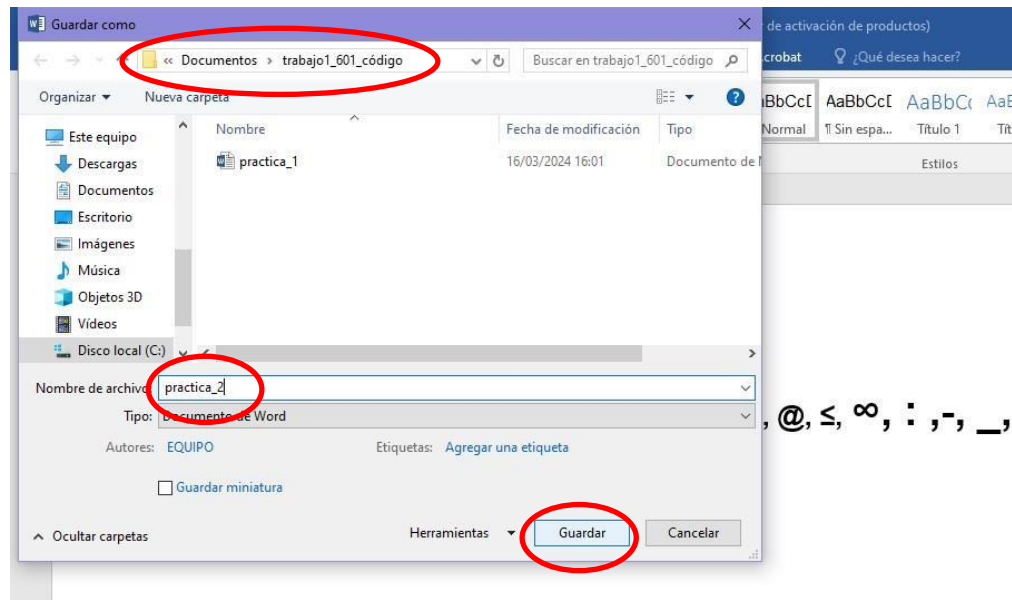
Guardar como
de activación de productos)
« Documentos › trabajo1_601_código
Buscar en trabajo1_601_código
crobat
¿Qué desea hacer?
Organizar ▾
Nueva carpeta
AaBbCcI
AaBbCcI
AaBbC
AaB
Normal
¶ Sin espa...
Título 1
Títu
Estilos
Este equipo
Descargas
Documentos
Escritorio
Imágenes
Música
Objetos 3D
Vídeos
Disco local (C:)
Nombre
Fecha de modificación
Tipo
practica_1
16/03/2024 16:01
Documento de M
Nombre de archivo:
practica_2
Tipo:
Documento de Word
Autores:
EQUIPO
Etiquetas:
Agregar una etiqueta
Guardar miniatura
, @, ≤, ∞, : ,-, _,
Ocultar carpetas
Herramientas
Guardar
Cancelar